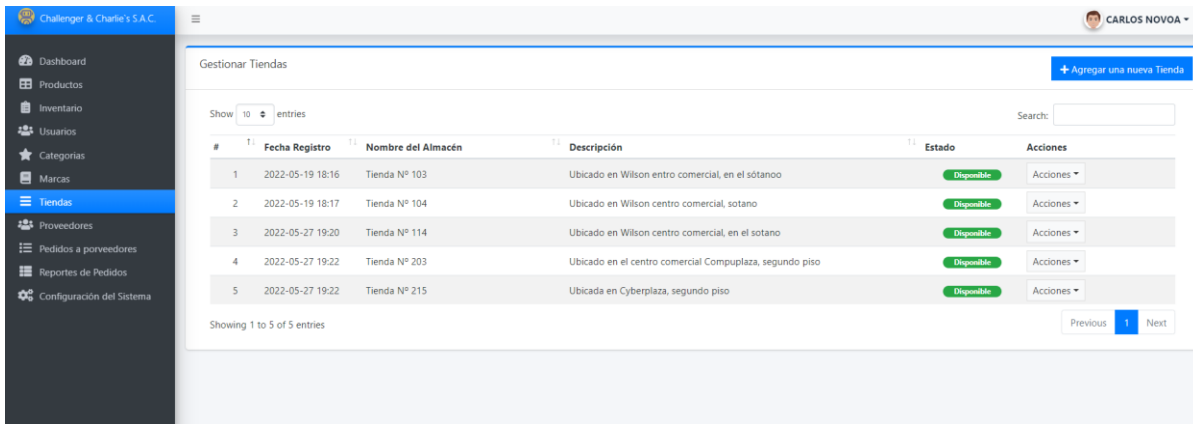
Challenger & Charlie's S.A.C.

CARLOS NOVOA ▾

Dashboard
Productos
Inventario
Usuarios
Categorias
Marcas
Tiendas
Proveedores
Pedidos a porveedores
Reportes de Pedidos
Configuración del Sistema

Gestionar Tiendas

+ Agregar una nueva Tienda

Show 10 entries

Search:

| # | Fecha Registro | Nombre del Almacén | Descripción | Estado | Acciones |
|---|---|---|---|---|---|
| 1 | 2022-05-19 18:16 | Tienda Nº 103 | Ubicado en Wilson entro comercial, en el sótanoo | Disponible | Acciones ▾ |
| 2 | 2022-05-19 18:17 | Tienda Nº 104 | Ubicado en Wilson centro comercial, sotano | Disponible | Acciones ▾ |
| 3 | 2022-05-27 19:20 | Tienda Nº 114 | Ubicado en Wilson centro comercial, en el sotano | Disponible | Acciones ▾ |
| 4 | 2022-05-27 19:22 | Tienda Nº 203 | Ubicado en el centro comercial Compuplaza, segundo piso | Disponible | Acciones ▾ |
| 5 | 2022-05-27 19:22 | Tienda Nº 215 | Ubicada en Cyberplaza, segundo piso | Disponible | Acciones ▾ |

Showing 1 to 5 of 5 entries

Previous 1 Next